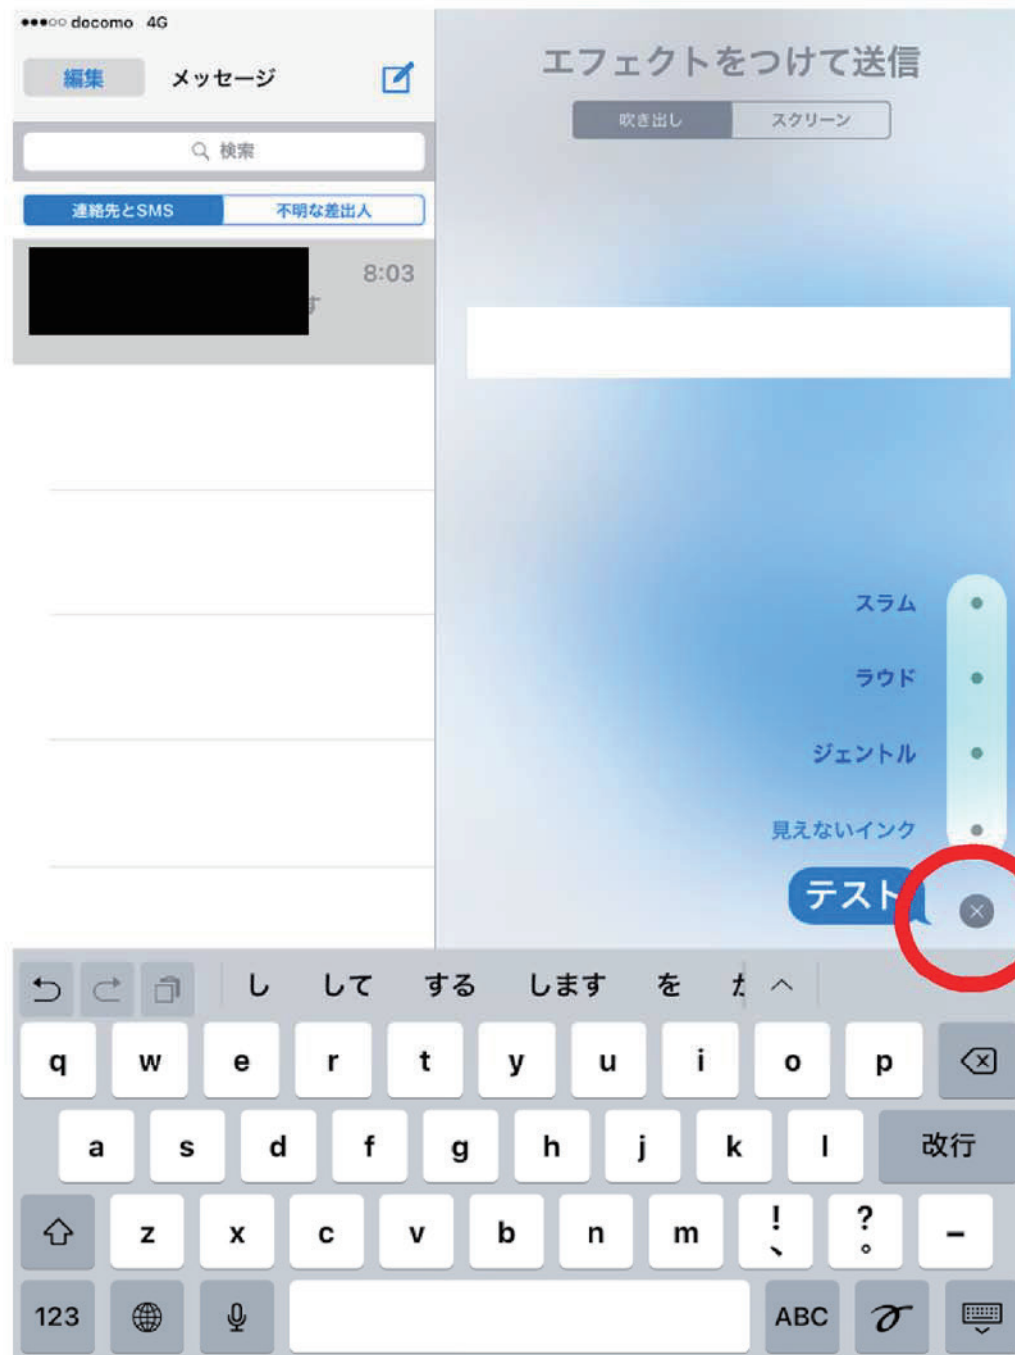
●●●○○ docomo 4G

編集 メッセージ

検索

連絡先とSMS 不明な差出人

8:03

す

エフェクトをつけて送信

吹き出し スクリーン

スラム

ラウド

ジェントル

見えないインク

テスト

し して する します を な

q w e r t y u i o p

a s d f g h j k l 改行

z x c v b n m ! 、 ? 。 ー

123 ABC